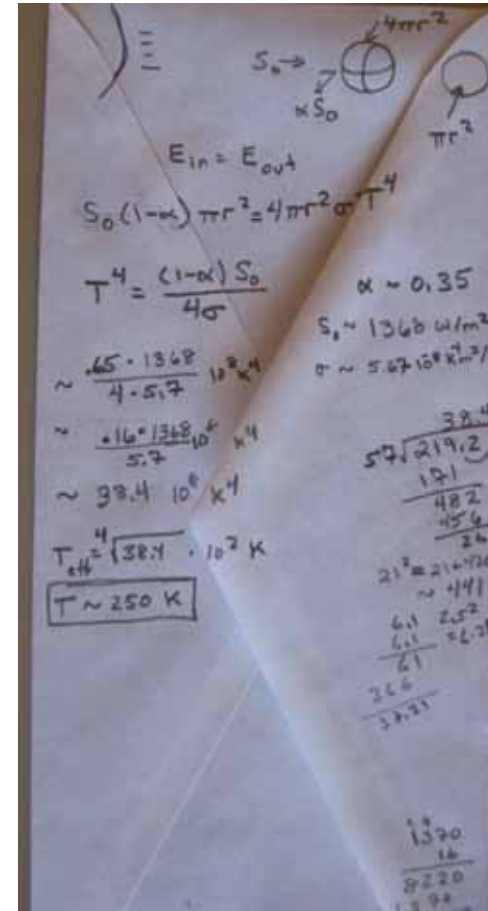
$4\pi r^2$

$S_o \rightarrow$

$\alpha S_o$

$\pi r^2$

$E_{in} = E_{out}$

$S_o(1-\alpha)\pi r^2 = 4\pi r^2 \sigma T^4$

$T^4 = \frac{(1-\alpha) S_o}{4\sigma}$

$\alpha \sim 0.35$

$S_o \sim 1368$ W/m$^2$

$\sigma \sim 5.67 \cdot 10^{-8}$ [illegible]

$\sim \frac{.65 \cdot 1368}{4 \cdot 5.7} 10^8 K^4$

$\sim \frac{.16 \cdot 1368}{5.7} 10^8 K^4$

$\sim 38.4 \; 10^8 K^4$

$T_{eff} = \sqrt[4]{38.4} \cdot 10^2$ K

$T \sim 250$ K

38.4
$57\sqrt{219.2}$
171
482
456
26

$21^2 = 21 \cdot 21$
$\sim 441$

6.1
6.1
61
366
37.21

$2.5^2$
$= 6.2$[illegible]

1370
16
8220
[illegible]